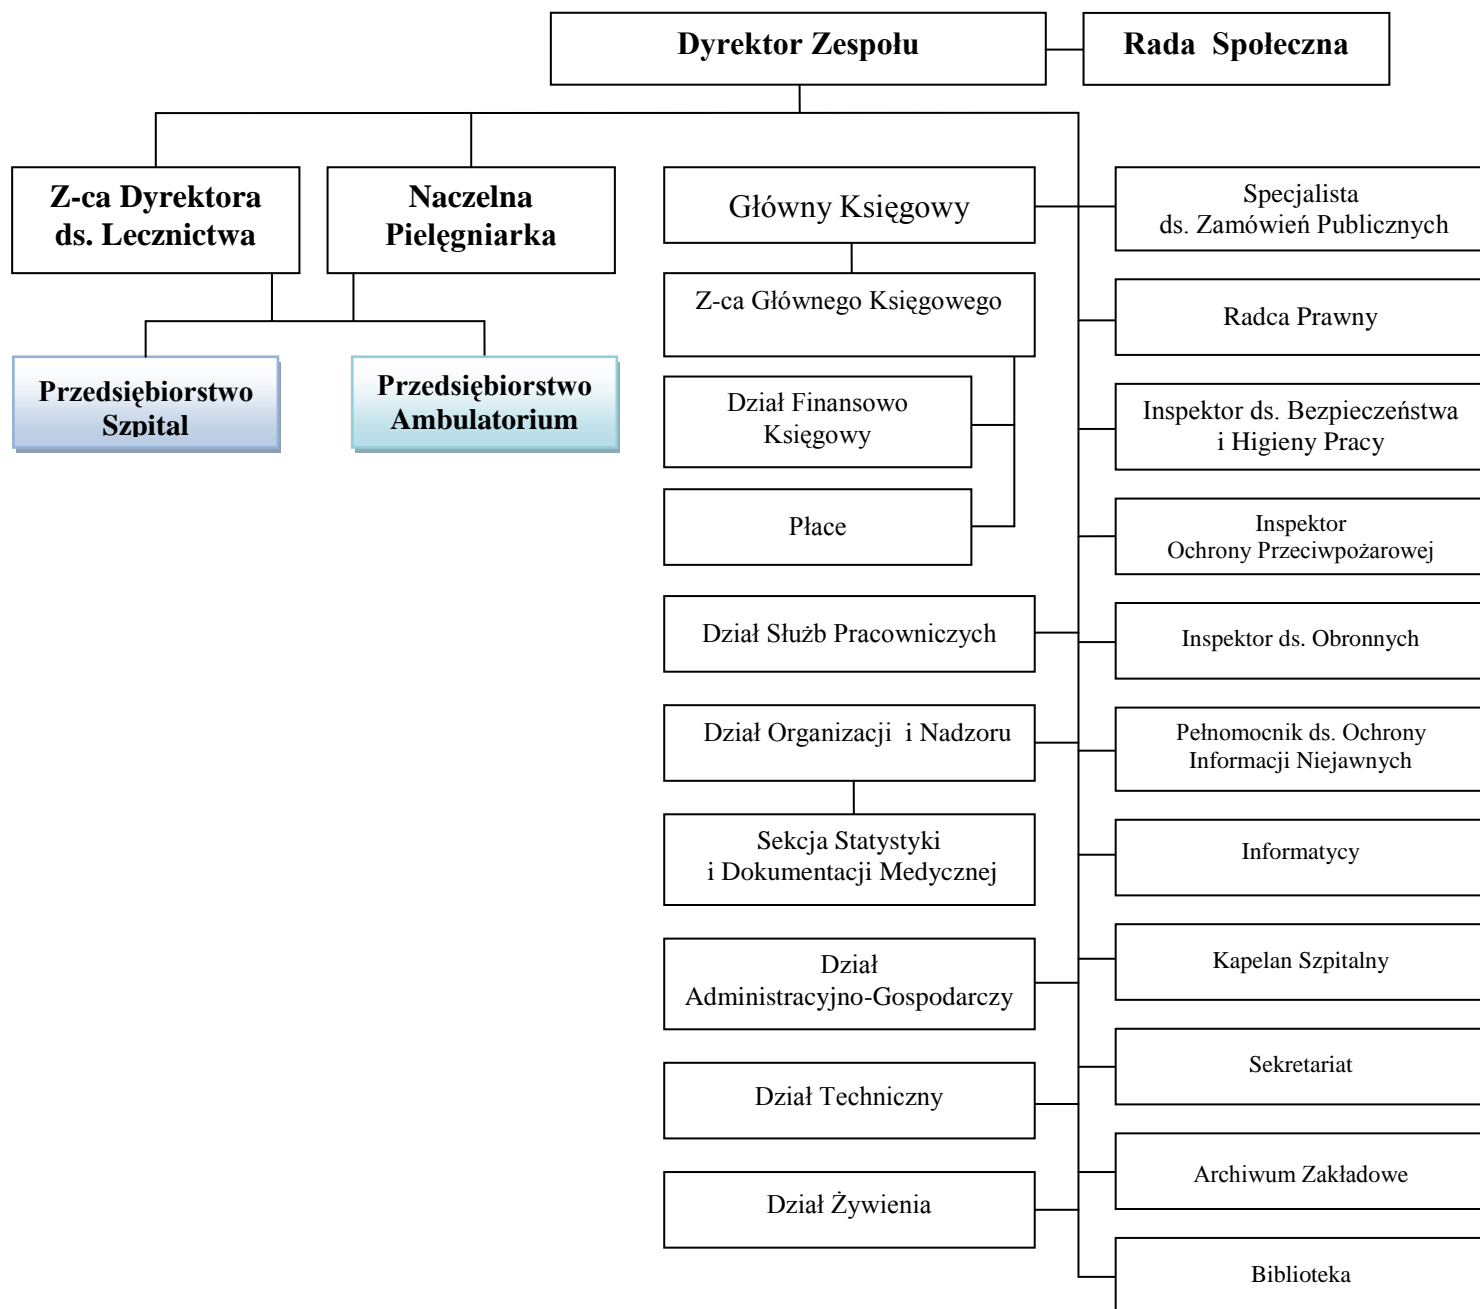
Dyrektor Zespołu

Rada Społeczna

Z-ca Dyrektora ds. Lecznictwa

Naczelna Pielęgniarka

Przedsiębiorstwo Szpital

Przedsiębiorstwo Ambulatorium

Główny Księgowy

Z-ca Głównego Księgowego

Dział Finansowo Księgowy

Płace

Dział Służb Pracowniczych

Dział Organizacji i Nadzoru

Sekcja Statystyki i Dokumentacji Medycznej

Dział Administracyjno-Gospodarczy

Dział Techniczny

Dział Żywienia

Specjalista ds. Zamówień Publicznych

Radca Prawny

Inspektor ds. Bezpieczeństwa i Higieny Pracy

Inspektor Ochrony Przeciwpożarowej

Inspektor ds. Obronnych

Pełnomocnik ds. Ochrony Informacji Niejawnych

Informatycy

Kapelan Szpitalny

Sekretariat

Archiwum Zakładowe

Biblioteka